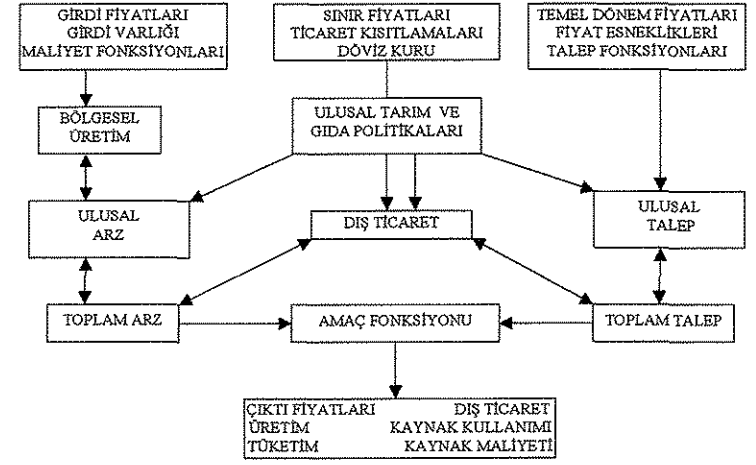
GİRDİ FİYATLARI
GİRDİ VARLIĞI
MALİYET FONKSİYONLARI

SINIR FİYATLARI
TİCARET KISITLAMALARI
DÖVİZ KURU

TEMEL DÖNEM FİYATLARI
FİYAT ESNEKLİKLERİ
TALEP FONKSİYONLARI

BÖLGESEL
ÜRETİM

ULUSAL TARIM VE
GIDA POLİTİKALARI

ULUSAL
ARZ

DIŞ TİCARET

ULUSAL
TALEP

TOPLAM ARZ

AMAÇ FONKSİYONU

TOPLAM TALEP

ÇIKTI FİYATLARI DIŞ TİCARET
ÜRETİM KAYNAK KULLANIMI
TÜKETİM KAYNAK MALİYETİ